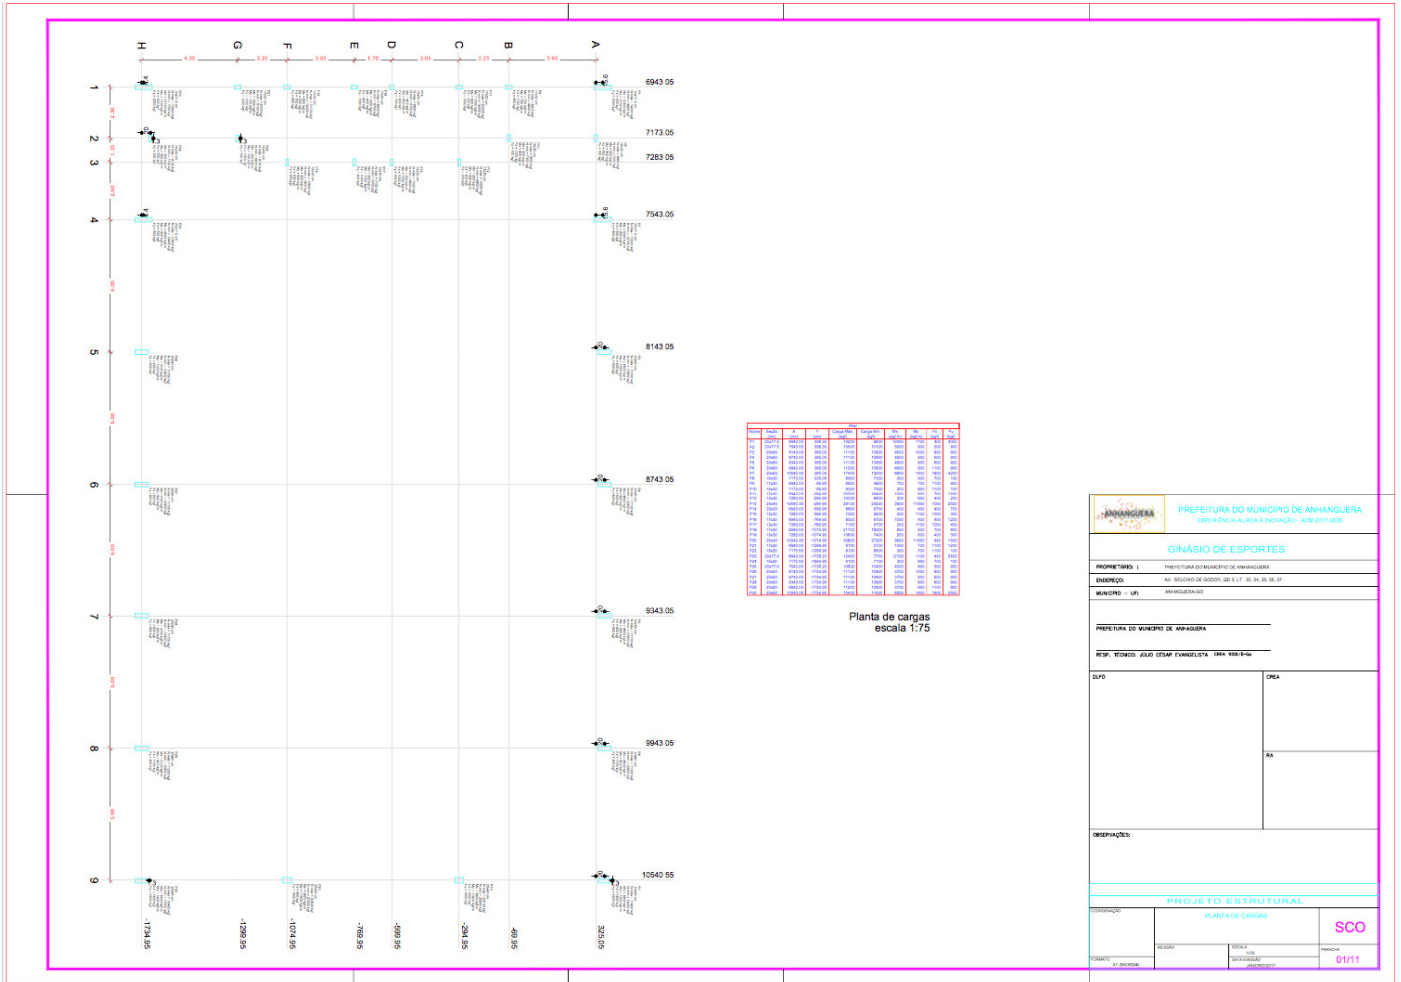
H G F E D C B A

4.35 2.25 3.03 1.70 3.03 2.25 3.55

1 2 3 4 5 6 7 8 9

6943.05
7173.05
7283.05
7543.05
8143.05
8743.05
9343.05
9943.05
10540.55

-1734.95 -1299.95 -1074.95 -769.95 -599.95 -294.95 -69.95 325.05

Planta de cargas
escala 1:75

PREFEITURA DO MUNICÍPIO DE ANHANGUERA
EXPERIÊNCIA ALIADA À INOVAÇÃO - ADM 2017-2020

GINÁSIO DE ESPORTES

PROPRIETÁRIO: PREFEITURA DO MUNICÍPIO DE ANHANGUERA
ENDEREÇO: AV. SOLONIO DE GODOY, QD 3, LT 33, 34, 35, 36, 37
MUNICÍPIO - UF: ANHANGUERA-GO

PREFEITURA DO MUNICÍPIO DE ANHANGUERA

RESP. TÉCNICO: JÚLIO CÉSAR EVANGELISTA CREA: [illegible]

DLFO
CREA
RA

OBSERVAÇÕES:

PROJETO ESTRUTURAL
PLANTA DE CARGAS

SCO

01/11